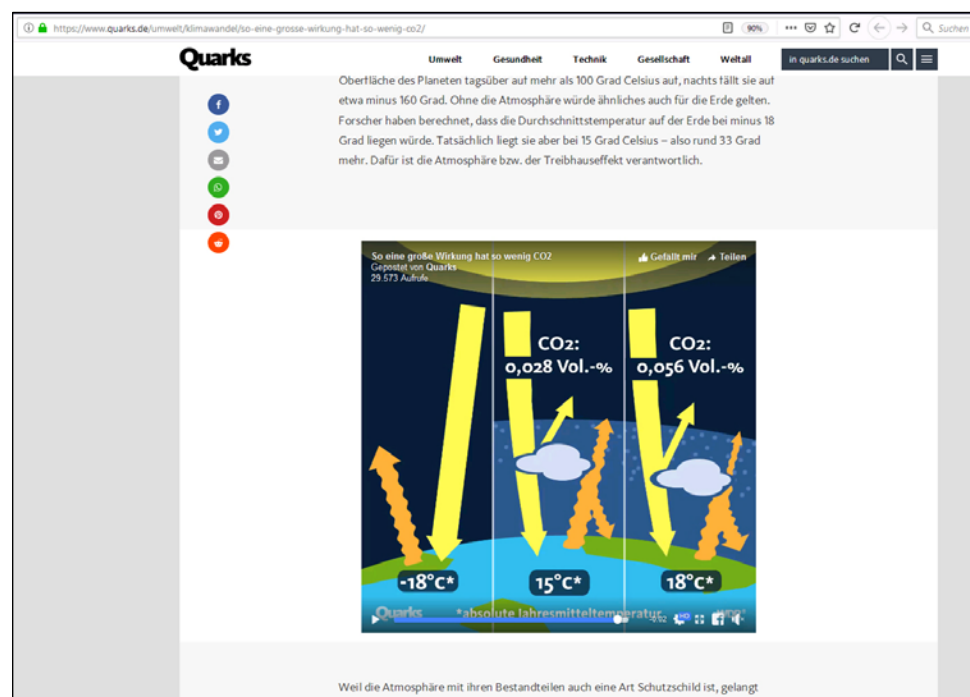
https://www.quarks.de/umwelt/klimawandel/so-eine-grosse-wirkung-hat-so-wenig-co2/ 90% Suchen

Quarks Umwelt Gesundheit Technik Gesellschaft Weltall in quarks.de suchen

Oberfläche des Planeten tagsüber auf mehr als 100 Grad Celsius auf, nachts fällt sie auf etwa minus 160 Grad. Ohne die Atmosphäre würde ähnliches auch für die Erde gelten. Forscher haben berechnet, dass die Durchschnittstemperatur auf der Erde bei minus 18 Grad liegen würde. Tatsächlich liegt sie aber bei 15 Grad Celsius – also rund 33 Grad mehr. Dafür ist die Atmosphäre bzw. der Treibhauseffekt verantwortlich.

So eine große Wirkung hat so wenig CO2
Gepostet von Quarks
29.573 Aufrufe
Gefällt mir Teilen

CO2: 0,028 Vol.-%

CO2: 0,056 Vol.-%

-18°C*

15°C*

18°C*

Quarks *absolute Jahresmitteltemperatur

Weil die Atmosphäre mit ihren Bestandteilen auch eine Art Schutzschild ist, gelangt